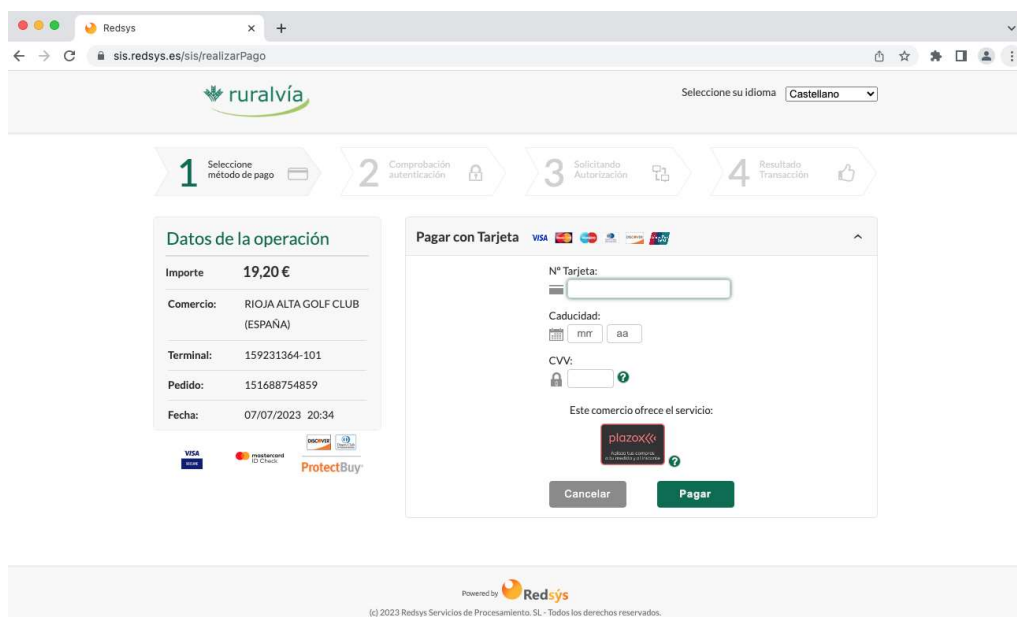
Redsys
sis.redsys.es/sis/realizarPago

ruralvía

Seleccione su idioma Castellano

1 Seleccione método de pago
2 Comprobación autenticación
3 Solicitando Autorización
4 Resultado Transacción

Datos de la operación

| Importe | 19,20 € |
|---|---|
| Comercio: | RIOJA ALTA GOLF CLUB (ESPAÑA) |
| Terminal: | 159231364-101 |
| Pedido: | 151688754859 |
| Fecha: | 07/07/2023 20:34 |

VISA SECURE
mastercard ID Check
DISCOVER
ProtectBuy

Pagar con Tarjeta

Nº Tarjeta:

Caducidad:
mm aa

CVV:

Este comercio ofrece el servicio:
plazox
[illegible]

Cancelar
Pagar

Powered by Redsys
(c) 2023 Redsys Servicios de Procesamiento. SL - Todos los derechos reservados.